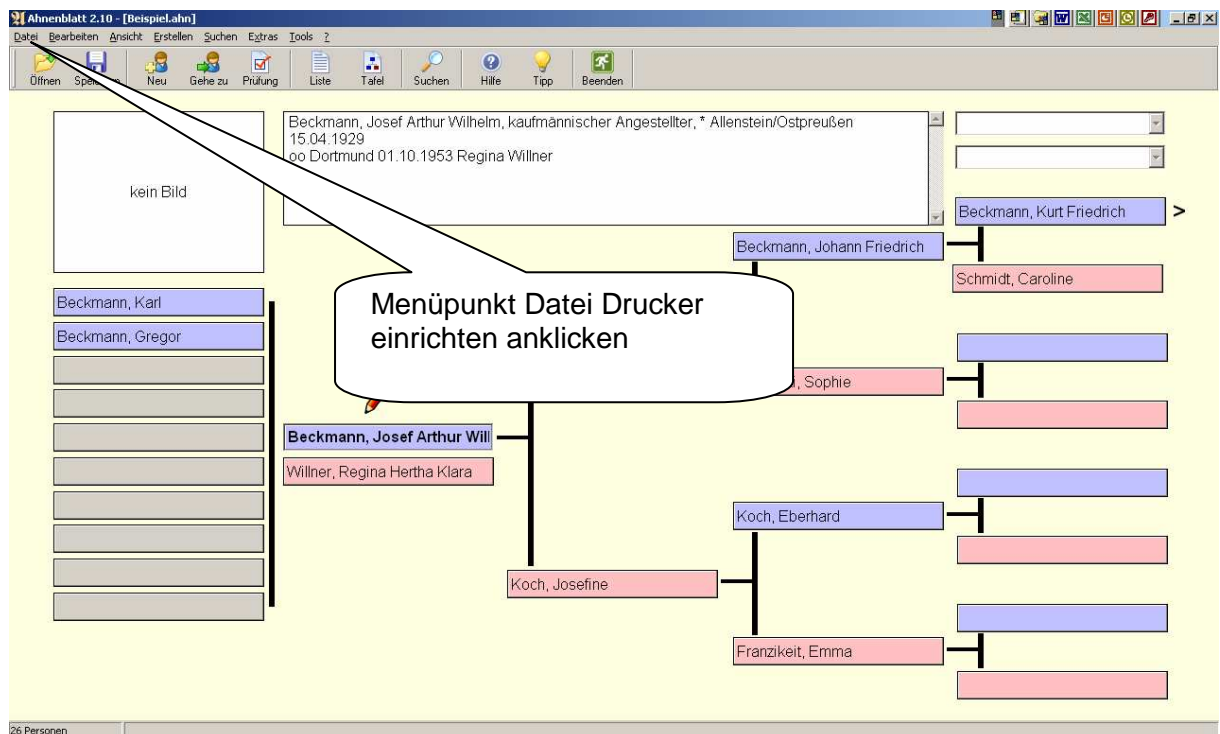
Ahnenblatt 2.10 - [Beispiel.ahn]

Datei Bearbeiten Ansicht Erstellen Suchen Extras Tools ?

Öffnen Spe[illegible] Neu Gehe zu Prüfung Liste Tafel Suchen Hilfe Tipp Beenden

kein Bild

Beckmann, Josef Arthur Wilhelm, kaufmännischer Angestellter, * Allenstein/Ostpreußen 15.04.1929
oo Dortmund 01.10.1953 Regina Willner

Beckmann, Kurt Friedrich >

Beckmann, Johann Friedrich

Schmidt, Caroline

Menüpunkt Datei Drucker einrichten anklicken

Beckmann, Karl

Beckmann, Gregor

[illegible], Sophie

Beckmann, Josef Arthur Will

Willner, Regina Hertha Klara

Koch, Eberhard

Koch, Josefine

Franzikeit, Emma

26 Personen